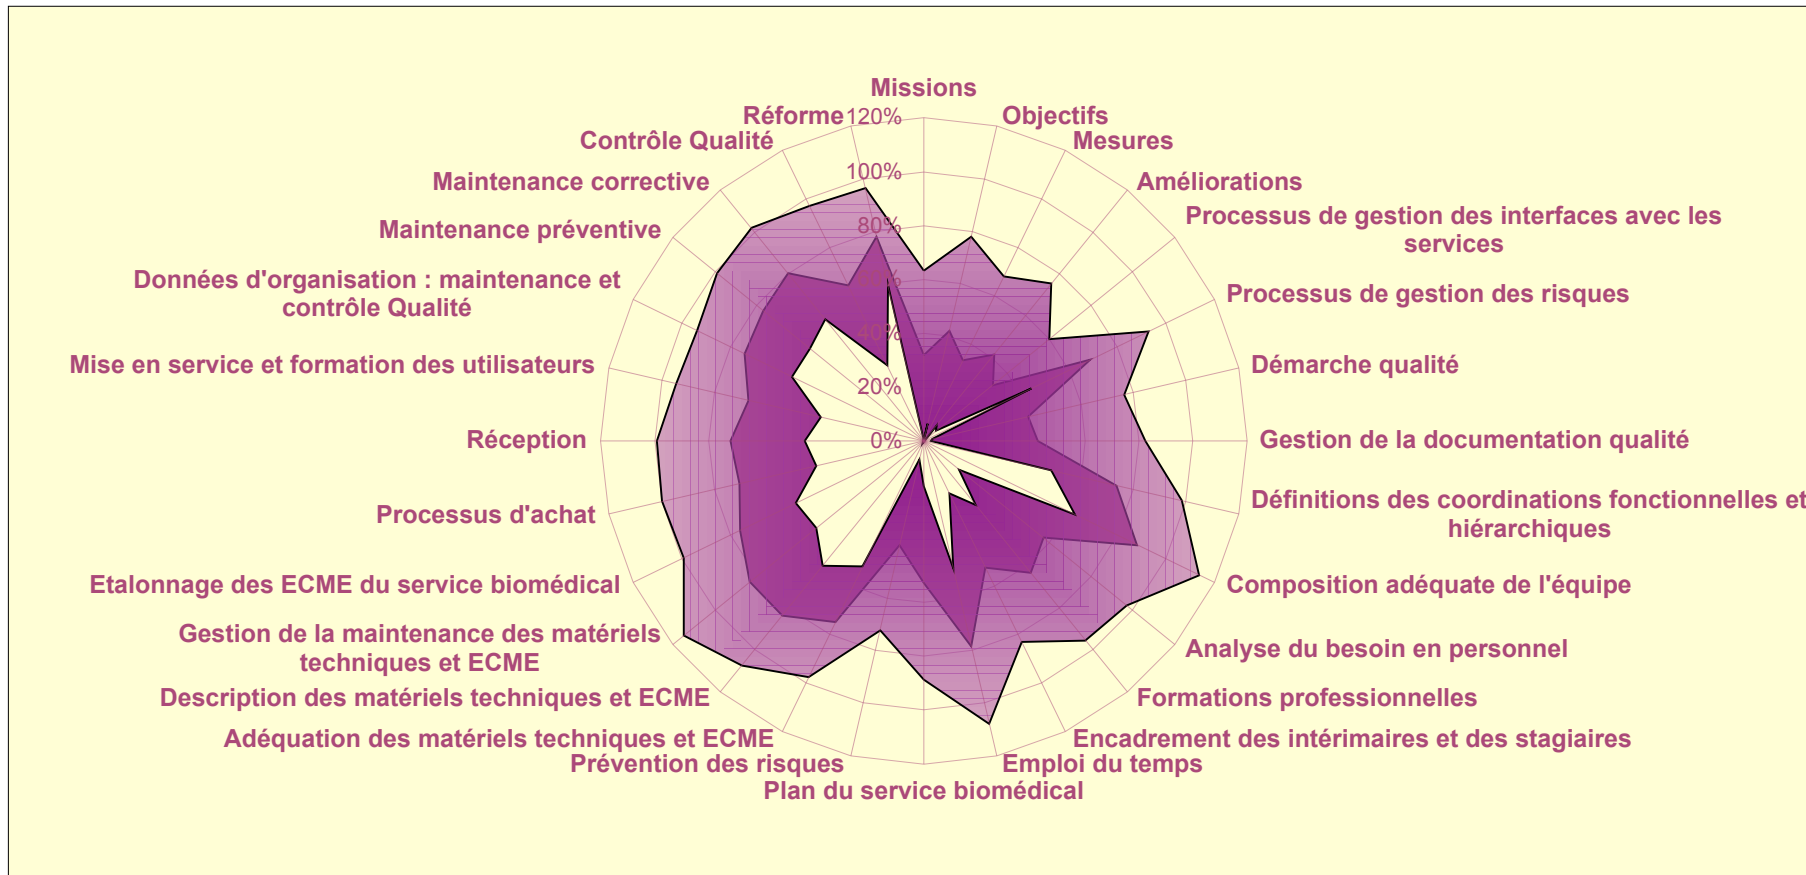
Missions
Objectifs
Mesures
Améliorations
Processus de gestion des interfaces avec les services
Processus de gestion des risques
Démarche qualité
Gestion de la documentation qualité
Définitions des coordinations fonctionnelles et hiérarchiques
Composition adéquate de l'équipe
Analyse du besoin en personnel
Formations professionnelles
Encadrement des intérimaires et des stagiaires
Emploi du temps
Plan du service biomédical
Prévention des risques
Adéquation des matériels techniques et ECME
Description des matériels techniques et ECME
Gestion de la maintenance des matériels techniques et ECME
Etalonnage des ECME du service biomédical
Processus d'achat
Réception
Mise en service et formation des utilisateurs
Données d'organisation : maintenance et contrôle Qualité
Maintenance préventive
Maintenance corrective
Contrôle Qualité
Réforme
120%
100%
80%
60%
40%
20%
0%